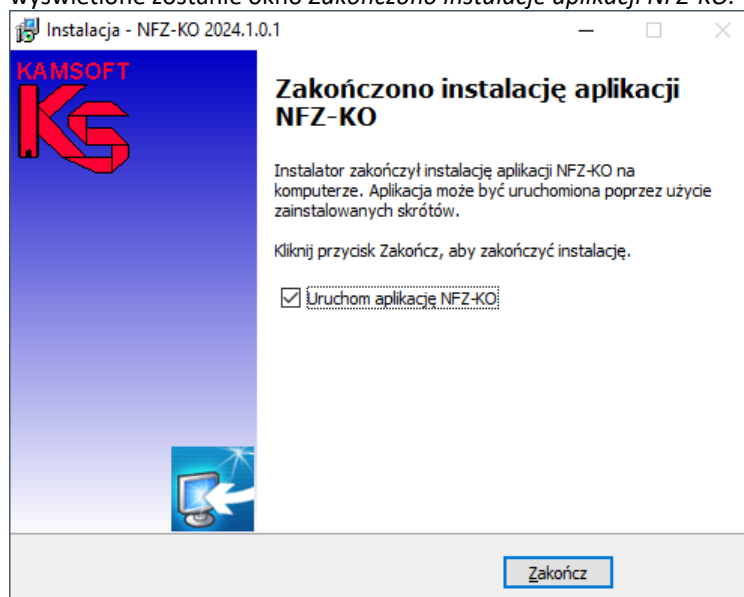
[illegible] zostanie okno Zakończono instalację aplikacji NFZ-KO.

Instalacja - NFZ-KO 2024.1.0.1

KAMSOFT

KS

Zakończono instalację aplikacji NFZ-KO

Instalator zakończył instalację aplikacji NFZ-KO na komputerze. Aplikacja może być uruchomiona poprzez użycie zainstalowanych skrótów.

Kliknij przycisk Zakończ, aby zakończyć instalację.

☑ Uruchom aplikację NFZ-KO

Zakończ